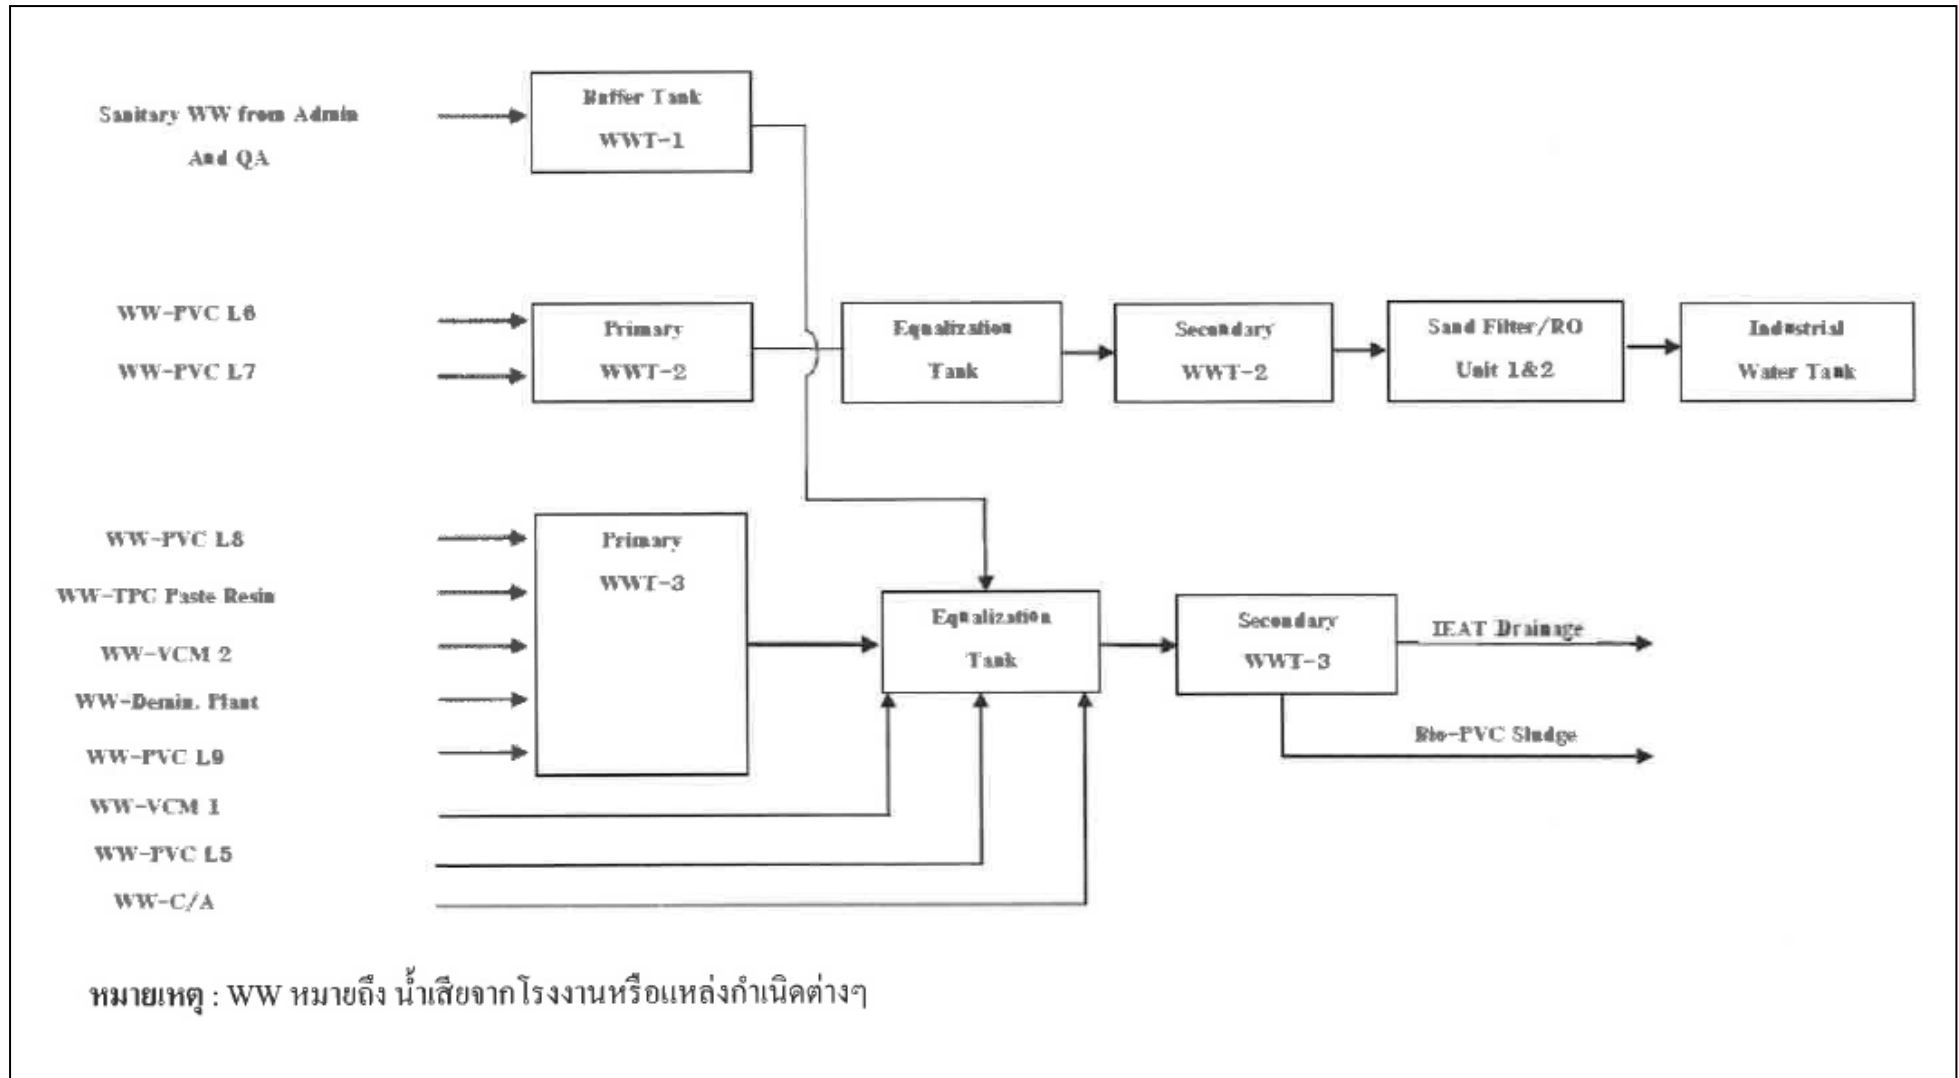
Sanitary WW from Admin And QA

Buffer Tank WWT-1

WW-PVC L6

WW-PVC L7

Primary WWT-2

Equalization Tank

Secondary WWT-2

Sand Filter/RO Unit 1&2

Industrial Water Tank

WW-PVC L8

WW-TPC Paste Resin

WW-VCM 2

WW-Demin. Plant

WW-PVC L9

WW-VCM 1

WW-PVC L5

WW-C/A

Primary WWT-3

Equalization Tank

Secondary WWT-3

IEAT Drainage

Bio-PVC Sludge

หมายเหตุ : WW หมายถึง น้ำเสียจากโรงงานหรือแหล่งกำเนิดต่างๆ